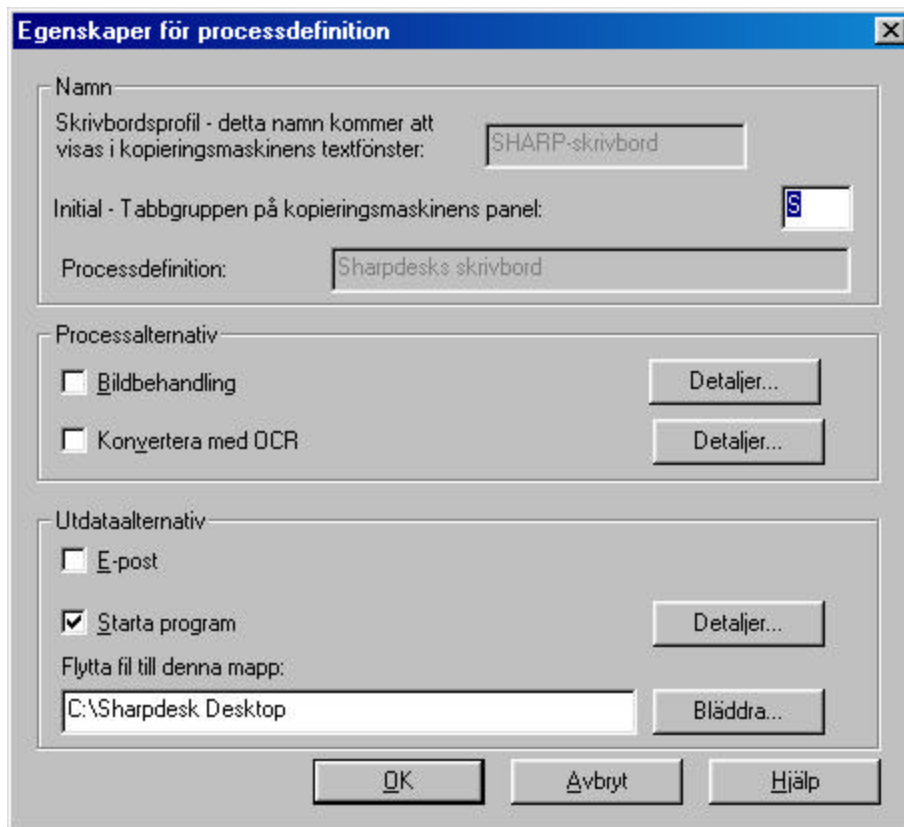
Egenskaper för processdefinition

X

Namn

Skrivbordsprofil - detta namn kommer att visas i kopieringsmaskinens textfönster:

SHARP-skrivbord

Initial - Tabbgruppen på kopieringsmaskinens panel:

S

Processdefinition:

Sharpdesks skrivbord

Processalternativ

Bildbehandling

Detaljer...

Konvertera med OCR

Detaljer...

Utdataalternativ

E-post

Starta program

Detaljer...

Flytta fil till denna mapp:

C:\Sharpdesk Desktop

Bläddra...

OK

Avbryt

Hjälp